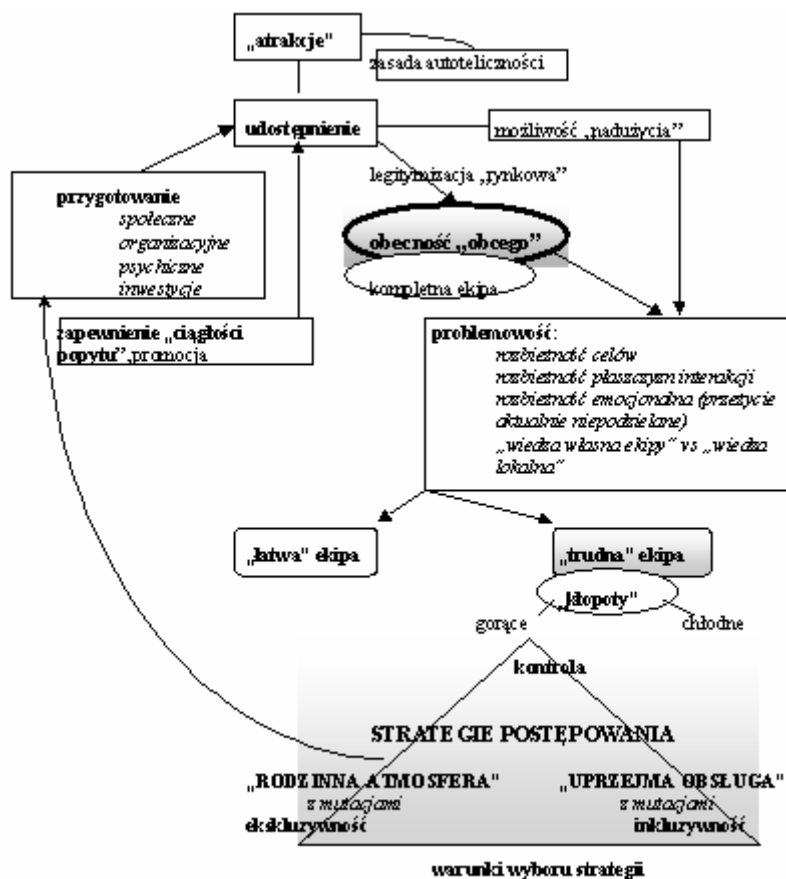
„atrakcje"

zasada autoteliczności

udostępnienie

możliwość „nadużycia"

legitymizacja „rynkowa"

przygotowanie
społeczne
organizacyjne
psychiczne
inwestycje

obecność „obcego"

kompletna ekipa

zapewnienie „ciągłości popytu", promocja

problemowość:
rozbieżność celów
rozbieżność płaszczyzn interakcji
rozbieżność emocjonalna (przeżycie aktualnie niepodzielane)
„wiedza własna ekipy" vs „wiedza lokalna"

„łatwa" ekipa

„trudna" ekipa

„kłopoty"

gorące

chłodne

kontrola

STRATEGIE POSTĘPOWANIA

„RODZINNA ATMOSFERA"
z mutacjami
ekskluzywność

„UPRZEJMA OBSŁUGA"
z mutacjami
inkluzywność

warunki wyboru strategii